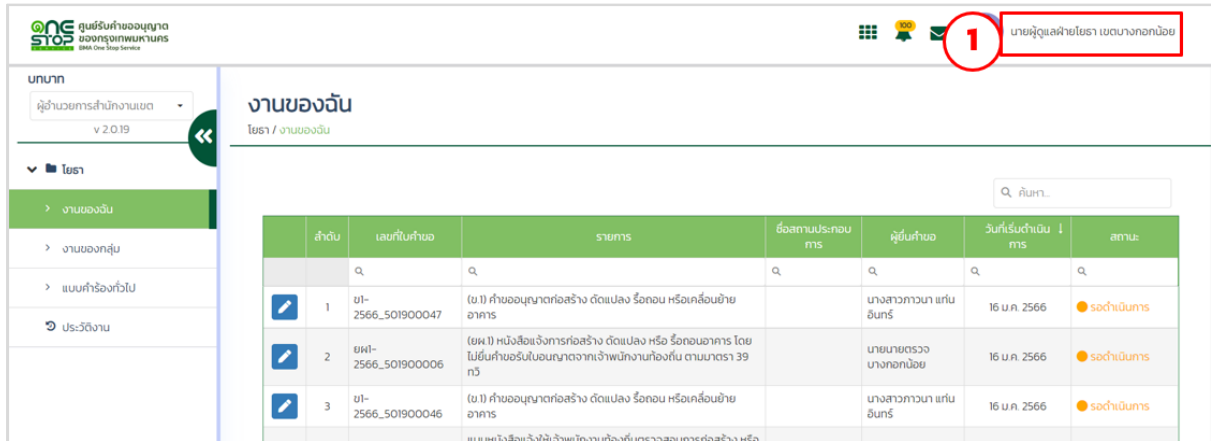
ONE STOP ศูนย์รับคำขออนุญาต ของกรุงเทพมหานคร BMA One Stop Service

100

1

นายผู้ดูแลฝ่ายโยธา เขตบางกอกน้อย

บทบาท

ผู้อำนวยการสำนักงานเขต

v 2.0.19

โยธา

งานของฉัน

งานของกลุ่ม

แบบคำร้องทั่วไป

ประวัติงาน

งานของฉัน

โยธา / งานของฉัน

ค้นหา...

| | ลำดับ | เลขที่ใบคำขอ | รายการ | ชื่อสถานประกอบการ | ผู้ยื่นคำขอ | วันที่เริ่มดำเนินการ | สถานะ |
|---|---|---|---|---|---|---|---|
| | | | | | | | |
| | 1 | ข1-2566_501900047 | (ข.1) คำขออนุญาตก่อสร้าง ดัดแปลง รื้อถอน หรือเคลื่อนย้ายอาคาร | | นางสาวภาวนา แท่นอินทร์ | 16 ม.ค. 2566 | รอดำเนินการ |
| | 2 | ยผ1-2566_501900006 | (ยผ.1) หนังสือแจ้งการก่อสร้าง ดัดแปลง หรือ รื้อถอนอาคาร โดยไม่ยื่นคำขอรับใบอนุญาตจากเจ้าพนักงานท้องถิ่น ตามมาตรา 39 ทวิ | | นายนายตรวจ บางกอกน้อย | 16 ม.ค. 2566 | รอดำเนินการ |
| | 3 | ข1-2566_501900046 | (ข.1) คำขออนุญาตก่อสร้าง ดัดแปลง รื้อถอน หรือเคลื่อนย้ายอาคาร | | นางสาวภาวนา แท่นอินทร์ | 16 ม.ค. 2566 | รอดำเนินการ |
| | | | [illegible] | | | | |